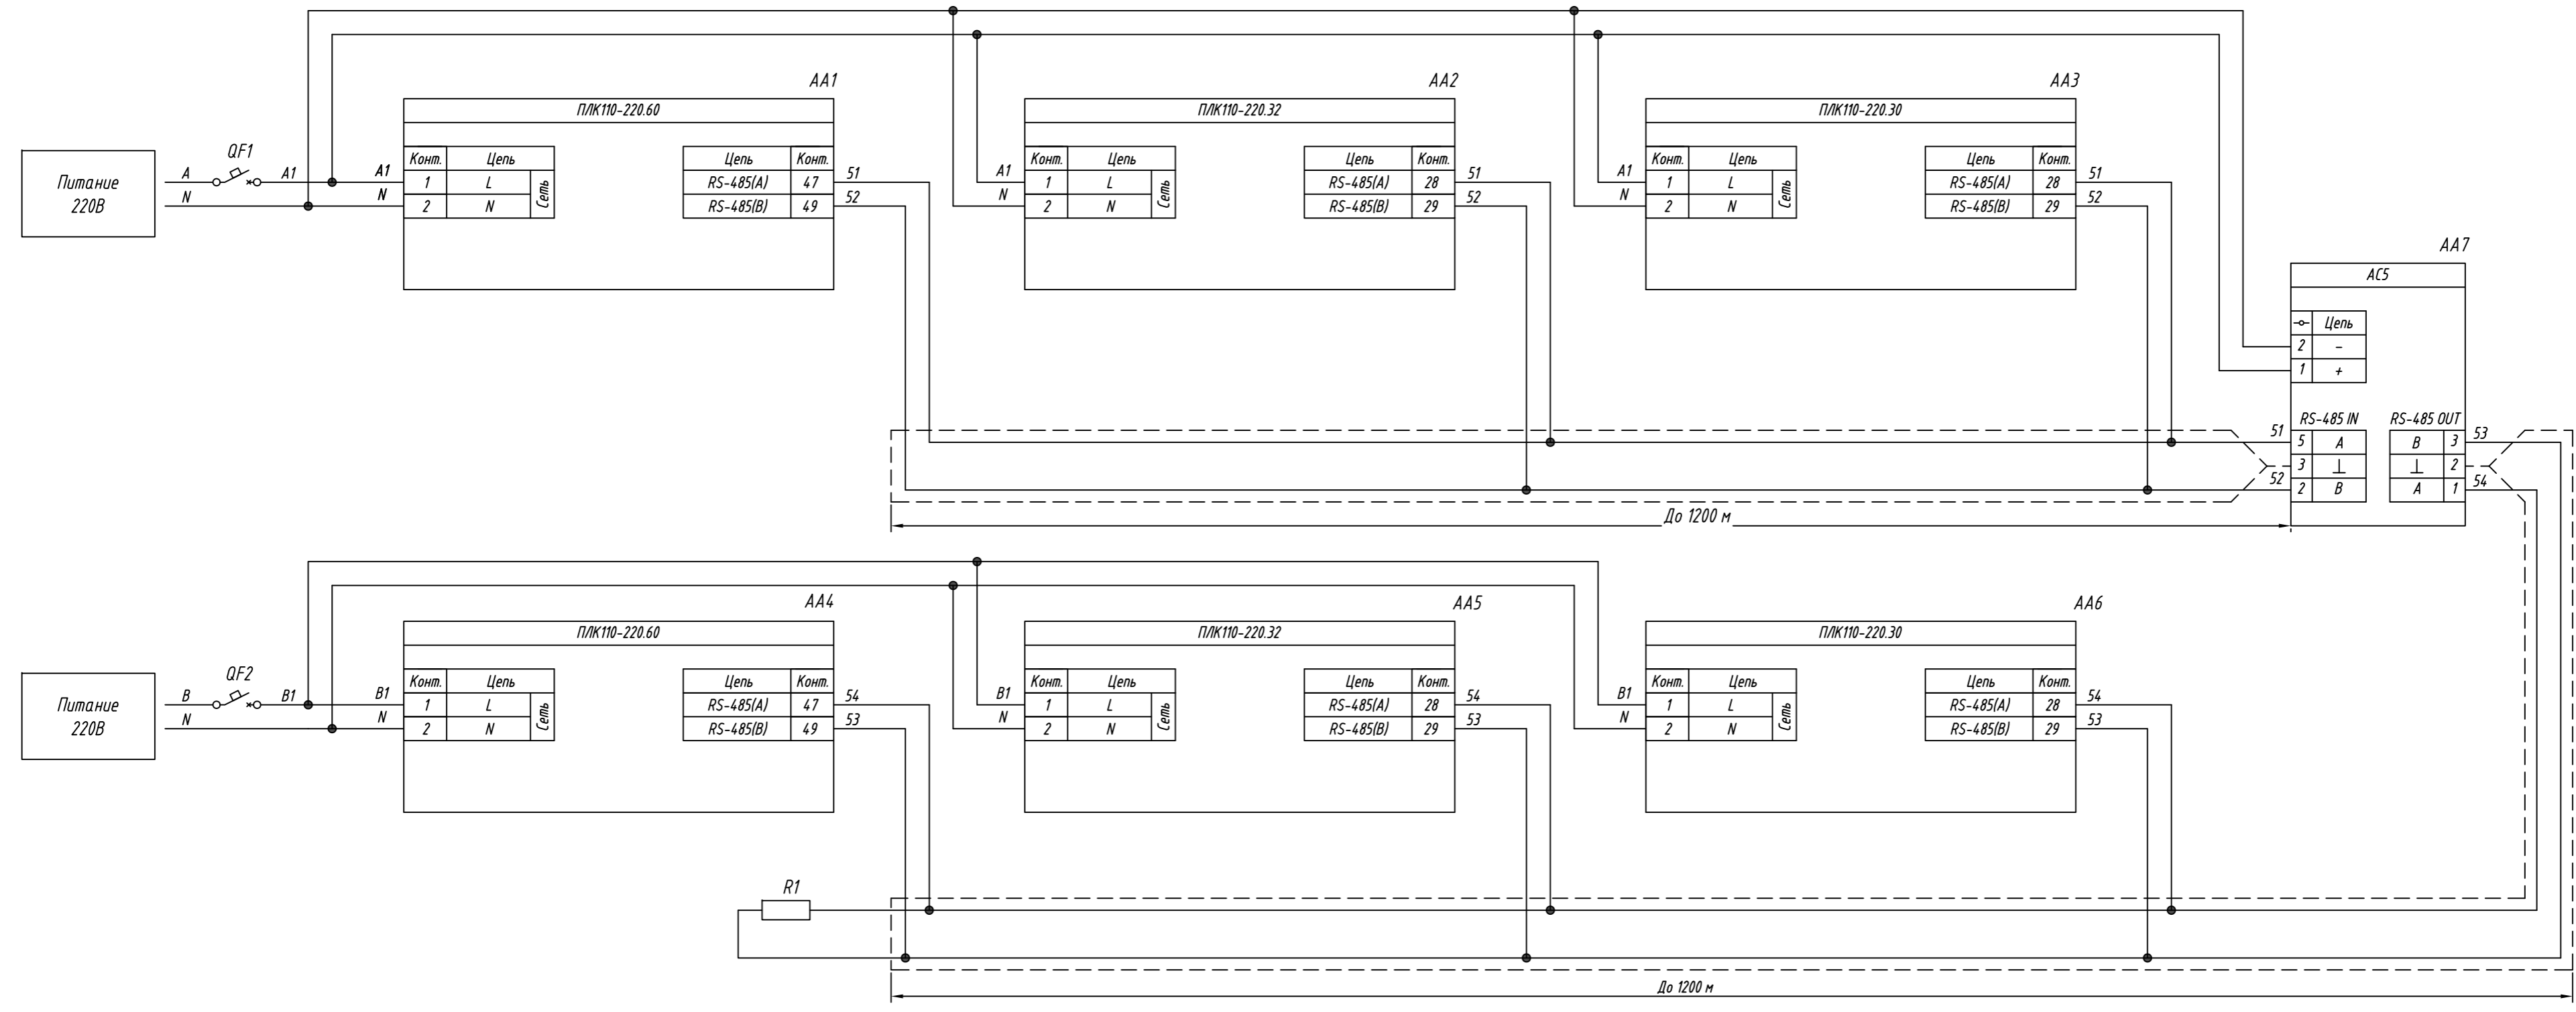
AA1
ПЛК110-220.60

| Конт. | Цепь | |
|---|---|---|
| 1 | L | Сеть |
| 2 | N | |

| Цепь | Конт. |
|---|---|
| RS-485(A) | 47 |
| RS-485(B) | 49 |

51
52

AA2
ПЛК110-220.32

| Конт. | Цепь | |
|---|---|---|
| 1 | L | Сеть |
| 2 | N | |

| Цепь | Конт. |
|---|---|
| RS-485(A) | 28 |
| RS-485(B) | 29 |

51
52

AA3
ПЛК110-220.30

| Конт. | Цепь | |
|---|---|---|
| 1 | L | Сеть |
| 2 | N | |

| Цепь | Конт. |
|---|---|
| RS-485(A) | 28 |
| RS-485(B) | 29 |

51
52

Питание 220В
A
N
QF1
A1
A1
N
A1
N
A1
N

AA7
AC5

| -○- | Цепь |
|---|---|
| 2 | – |
| 1 | + |

RS-485 IN

| 5 | A |
|---|---|
| 3 | ⊥ |
| 2 | B |

RS-485 OUT

| B | 3 |
|---|---|
| ⊥ | 2 |
| A | 1 |

51
52
53
54

До 1200 м

AA4
ПЛК110-220.60

| Конт. | Цепь | |
|---|---|---|
| 1 | L | Сеть |
| 2 | N | |

| Цепь | Конт. |
|---|---|
| RS-485(A) | 47 |
| RS-485(B) | 49 |

54
53

AA5
ПЛК110-220.32

| Конт. | Цепь | |
|---|---|---|
| 1 | L | Сеть |
| 2 | N | |

| Цепь | Конт. |
|---|---|
| RS-485(A) | 28 |
| RS-485(B) | 29 |

54
53

AA6
ПЛК110-220.30

| Конт. | Цепь | |
|---|---|---|
| 1 | L | Сеть |
| 2 | N | |

| Цепь | Конт. |
|---|---|
| RS-485(A) | 28 |
| RS-485(B) | 29 |

54
53

Питание 220В
B
N
QF2
B1
B1
N
B1
N
B1
N

R1

До 1200 м